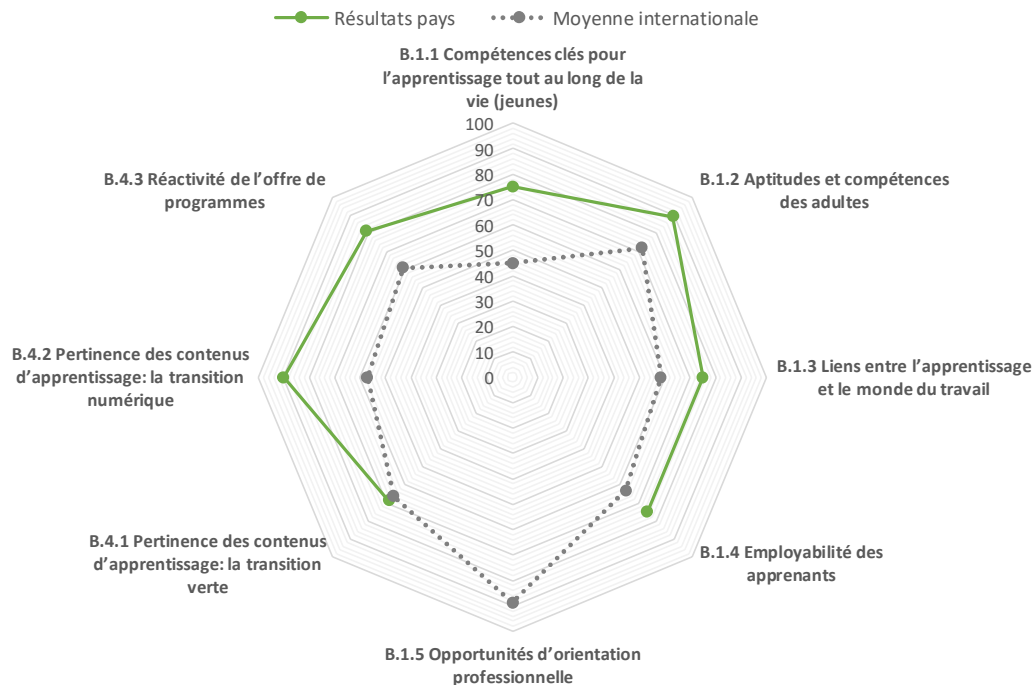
Résultats pays
Moyenne internationale

B.1.1 Compétences clés pour l'apprentissage tout au long de la vie (jeunes)

100
90
80
70
60
50
40
30
20
10
0

B.1.2 Aptitudes et compétences des adultes

B.1.3 Liens entre l'apprentissage et le monde du travail

B.1.4 Employabilité des apprenants

B.1.5 Opportunités d'orientation professionnelle

B.4.1 Pertinence des contenus d'apprentissage: la transition verte

B.4.2 Pertinence des contenus d'apprentissage: la transition numérique

B.4.3 Réactivité de l'offre de programmes